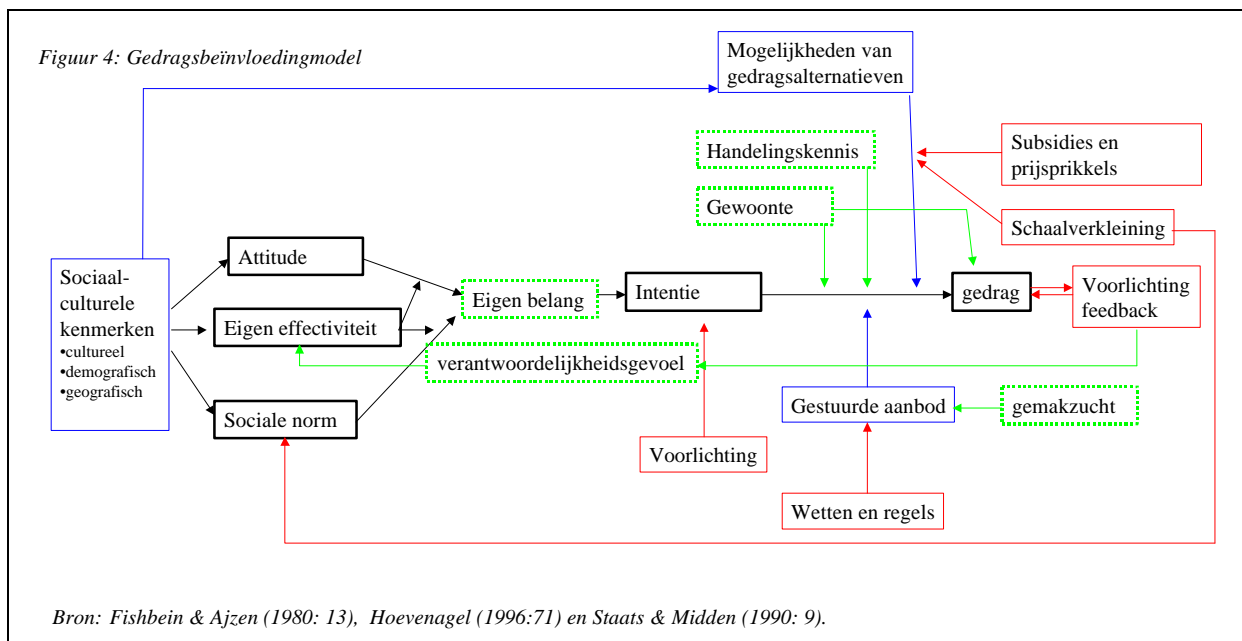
Figuur 4: Gedragsbeïnvloedingmodel

Mogelijkheden van gedragsalternatieven

Handelingskennis

Subsidies en prijsprikkels

Gewoonte

Schaalverkleining

Sociaal-culturele kenmerken
•cultureel
•demografisch
•geografisch

Attitude

Eigen effectiviteit

Sociale norm

Eigen belang

Intentie

gedrag

Voorlichting feedback

verantwoordelijkheidsgevoel

Gestuurde aanbod

gemakzucht

Voorlichting

Wetten en regels

Bron: Fishbein & Ajzen (1980: 13), Hoevenagel (1996:71) en Staats & Midden (1990: 9).